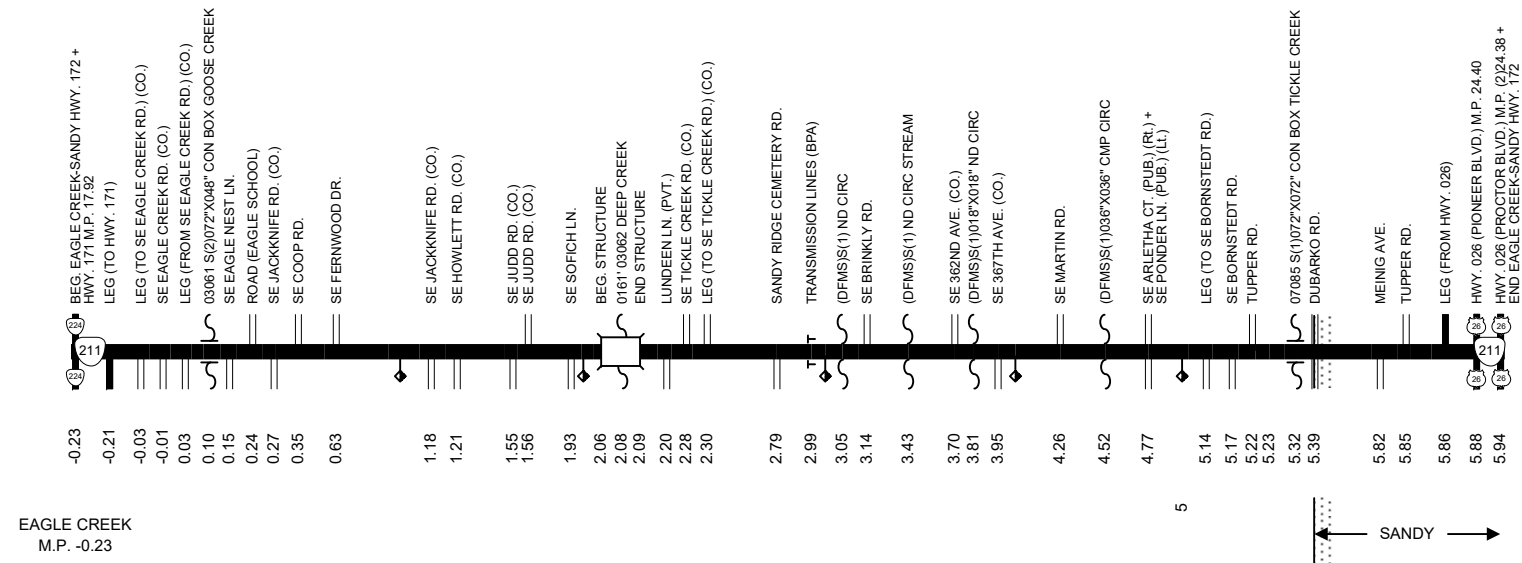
BEG. EAGLE CREEK-SANDY HWY. 172 +
HWY. 171 M.P. 17.92
LEG (TO HWY. 171)
LEG (TO SE EAGLE CREEK RD.) (CO.)
SE EAGLE CREEK RD. (CO.)
LEG (FROM SE EAGLE CREEK RD.) (CO.)
03061 S(2)072"X048" CON BOX GOOSE CREEK
SE EAGLE NEST LN.
ROAD (EAGLE SCHOOL)
SE JACKKNIFE RD. (CO.)
SE COOP RD.
SE FERNWOOD DR.
SE JACKKNIFE RD. (CO.)
SE HOWLETT RD. (CO.)
SE JUDD RD. (CO.)
SE JUDD RD. (CO.)
SE SOFICH LN.
BEG. STRUCTURE
0161' 03062 DEEP CREEK
END STRUCTURE
LUNDEEN LN. (PVT.)
SE TICKLE CREEK RD. (CO.)
LEG (TO SE TICKLE CREEK RD.) (CO.)
SANDY RIDGE CEMETERY RD.
TRANSMISSION LINES (BPA)
(DFMS)S(1) ND CIRC
SE BRINKLY RD.
(DFMS)S(1) ND CIRC STREAM
SE 362ND AVE. (CO.)
(DFMS)S(1)018" ND CIRC
SE 367TH AVE. (CO.)
SE MARTIN RD.
(DFMS)S(1)036"X036" CMP CIRC
SE ARLETHA CT. (PUB.) (Rt.) +
SE PONDER LN. (PUB.) (Lt.)
LEG (TO SE BORNSTEDT RD.)
SE BORNSTEDT RD.
TUPPER RD.
07085 S(1)072"X072" CON BOX TICKLE CREEK
DUBARKO RD.
MEINIG AVE.
TUPPER RD.
LEG (FROM HWY. 026)
HWY. 026 (PIONEER BLVD.) M.P. 24.40
HWY. 026 (PROCTOR BLVD.) M.P. (2)24.38 +
END EAGLE CREEK-SANDY HWY. 172

224 211 224 26 26 211 26 26

-0.23 -0.21 -0.03 -0.01 0.03 0.10 0.15 0.24 0.27 0.35 0.63 1.18 1.21 1.55 1.56 1.93 2.06 2.08 2.09 2.20 2.28 2.30 2.79 2.99 3.05 3.14 3.43 3.70 3.81 3.95 4.26 4.52 4.77 5.14 5.17 5.22 5.23 5.32 5.39 5.82 5.85 5.86 5.88 5.94

EAGLE CREEK
M.P. -0.23

5

SANDY